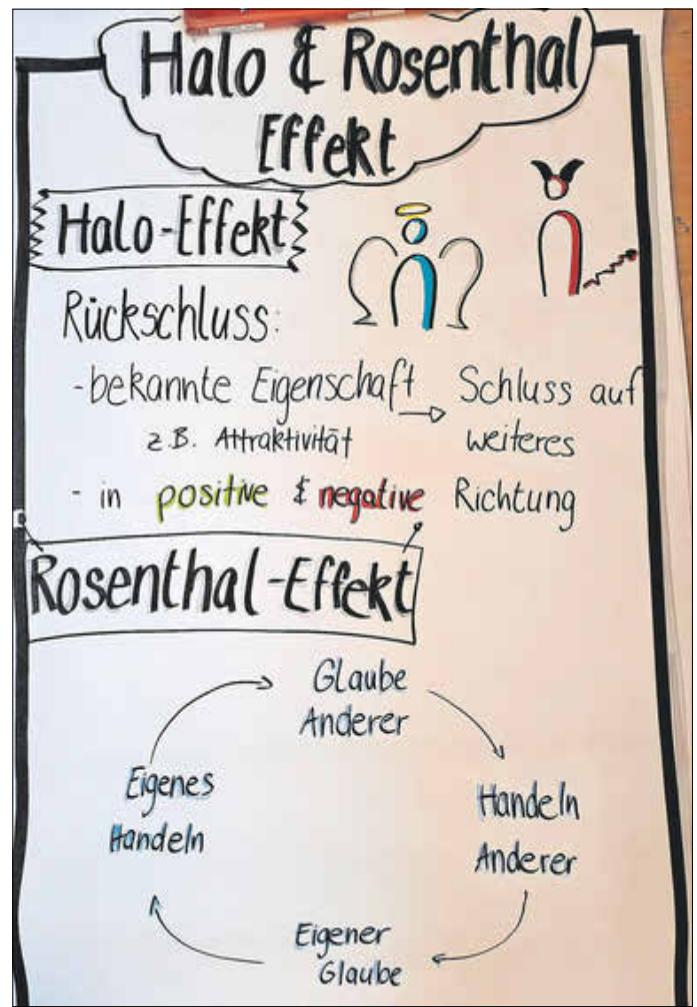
Halo & Rosenthal Effekt

Halo-Effekt

Rückschluss:
- bekannte Eigenschaft → Schluss auf weiteres
z.B. Attraktivität
- in positive & negative Richtung

Rosenthal-Effekt

Glaube Anderer

Handeln Anderer

Eigener Glaube

Eigenes Handeln